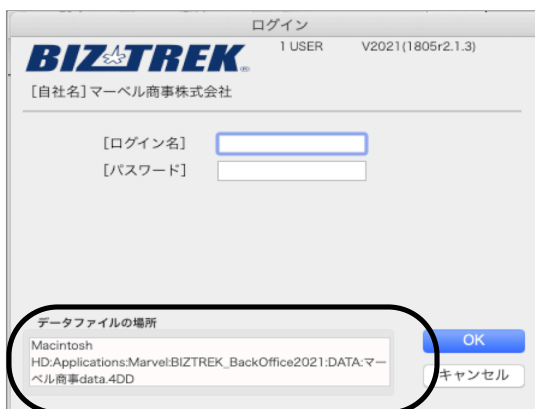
ログイン

BIZTREK

1 USER V2021(1805r2.1.3)

[自社名] マーベル商事株式会社

[ログイン名]

[パスワード]

データファイルの場所

Macintosh HD:Applications:Marvel:BIZTREK_BackOffice2021:DATA:マーベル商事data.4DD

OK

キャンセル